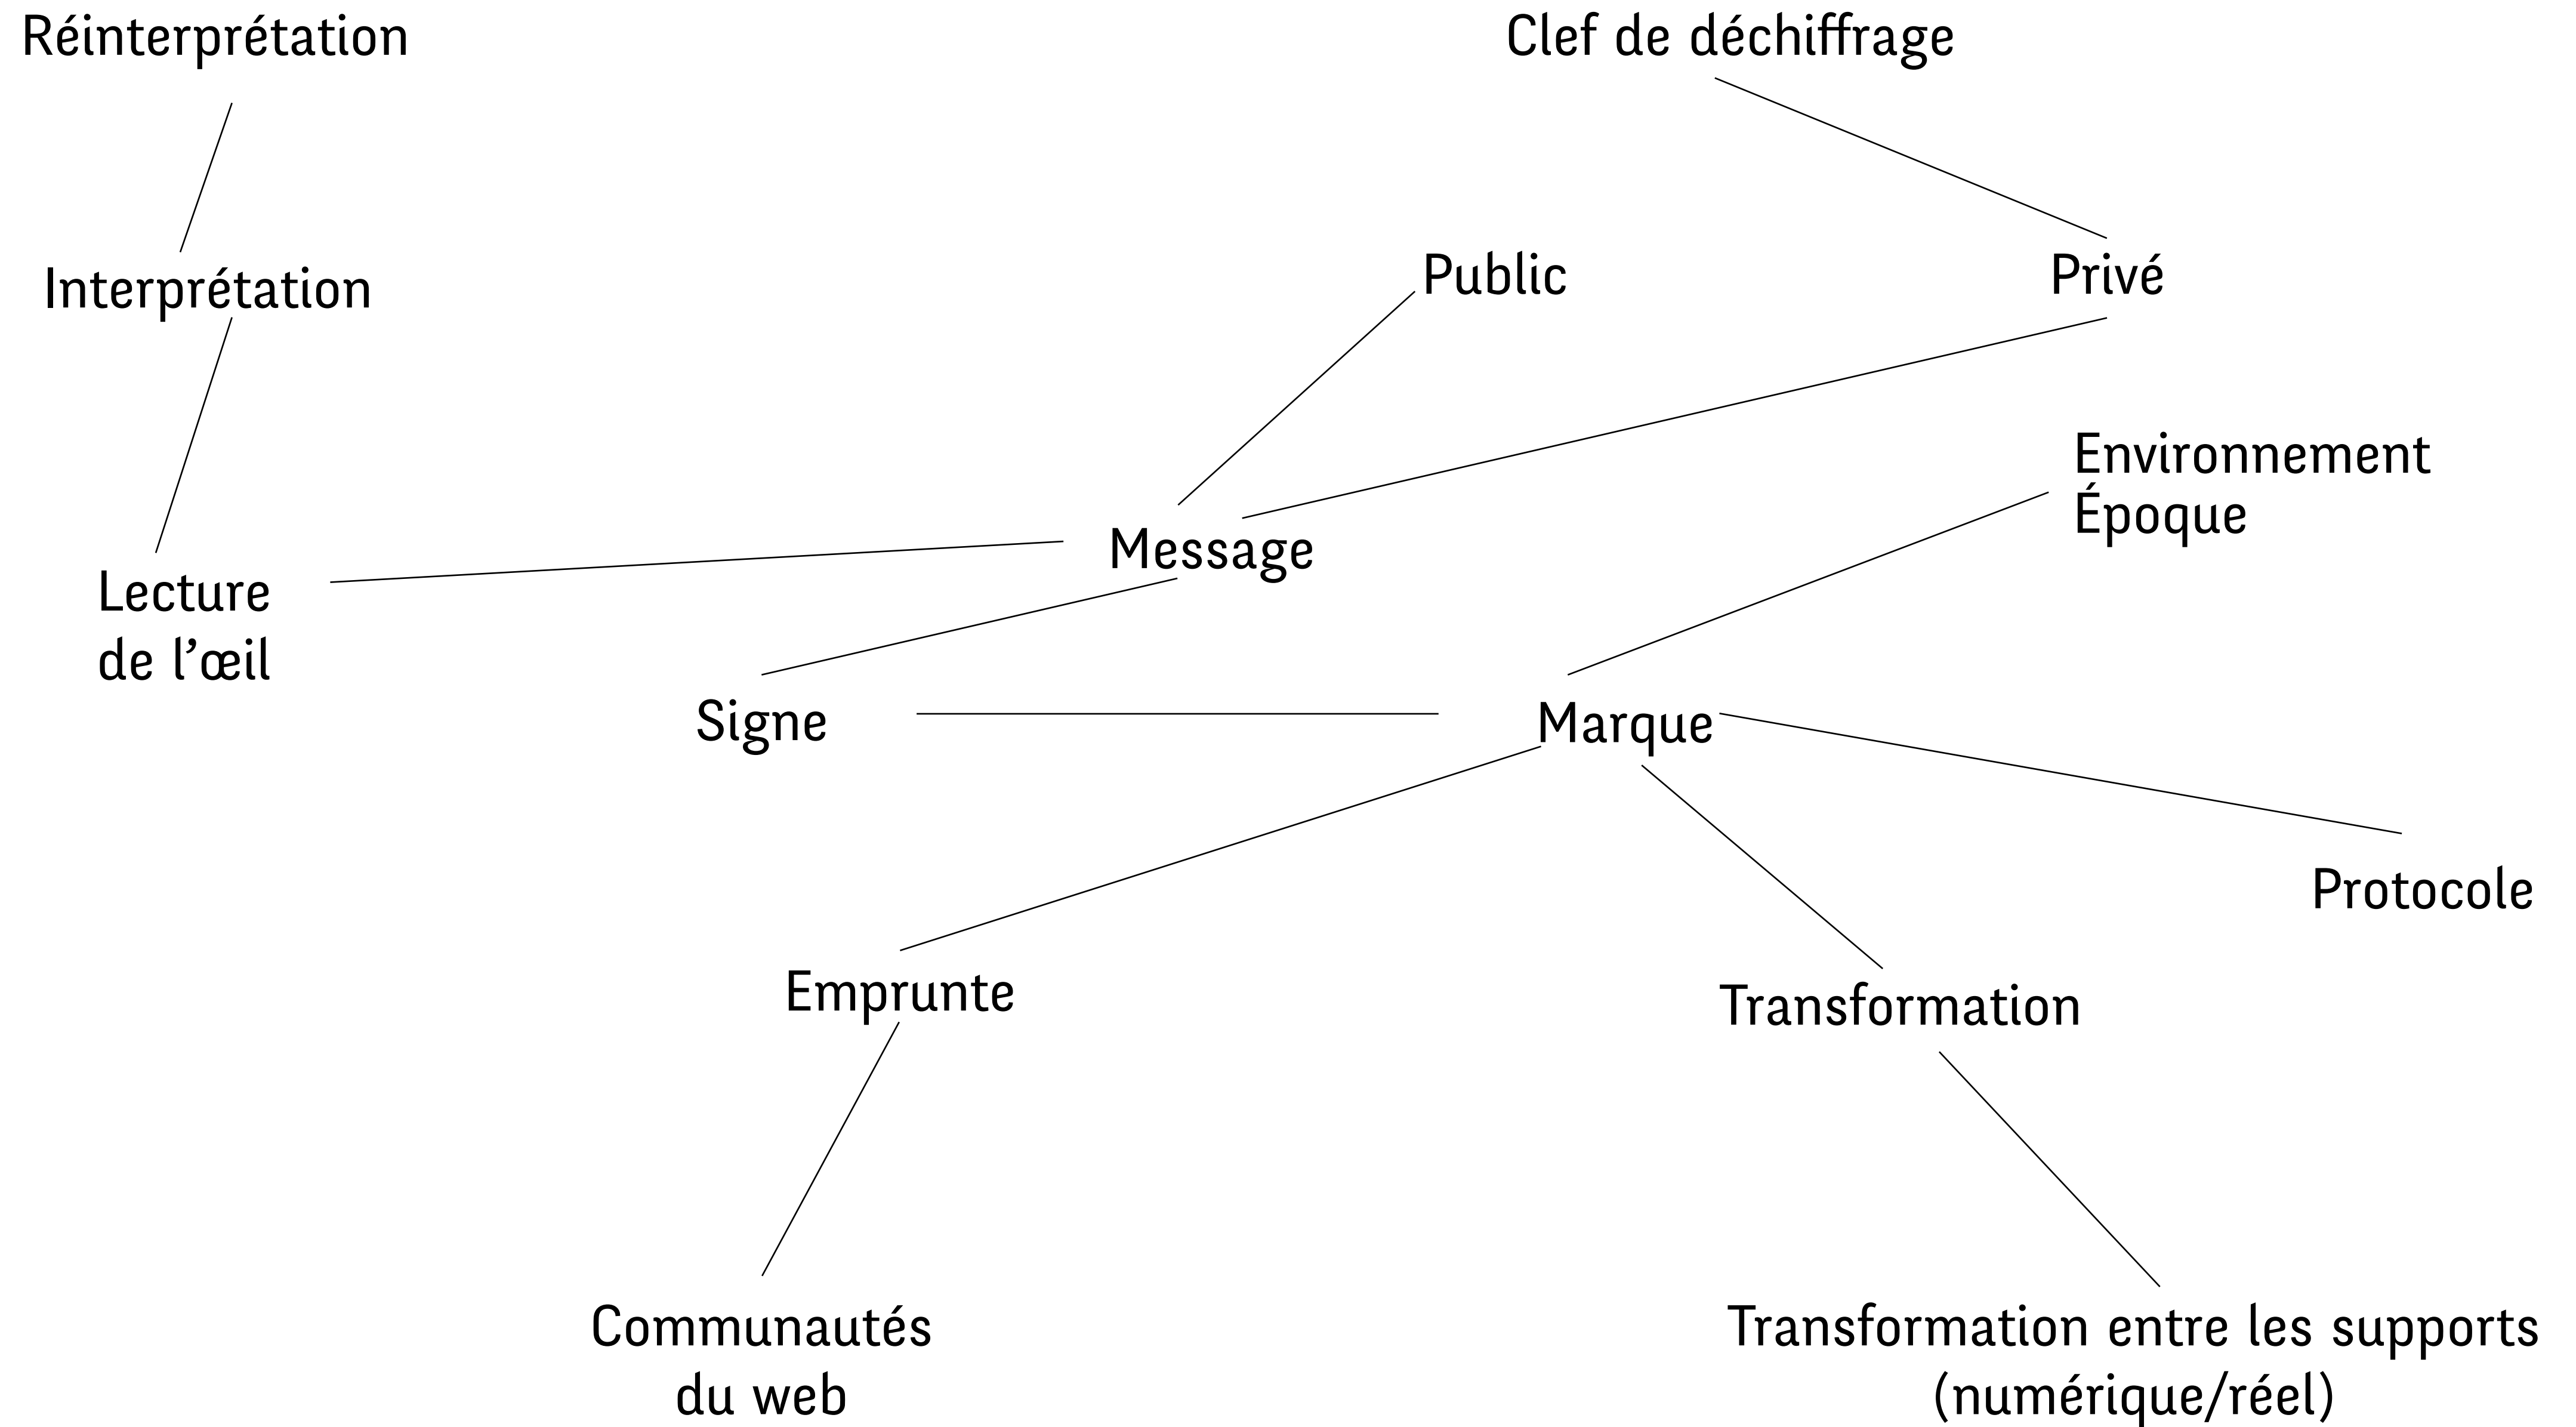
Réinterprétation

Clef de déchiffrage

Interprétation

Public

Privé

Environnement
Époque

Message

Lecture
de l'œil

Signe

Marque

Protocole

Emprunte

Transformation

Communautés
du web

Transformation entre les supports
(numérique/réel)